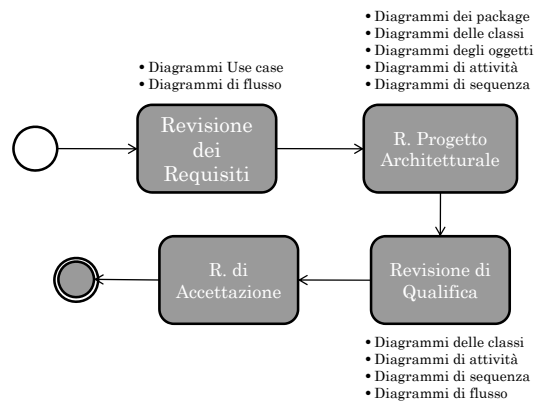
• Diagrammi dei package
• Diagrammi delle classi
• Diagrammi degli oggetti
• Diagrammi di attività
• Diagrammi di sequenza

• Diagrammi Use case
• Diagrammi di flusso

Revisione dei Requisiti

R. Progetto Architetturale

Revisione di Qualifica

R. di Accettazione

• Diagrammi delle classi
• Diagrammi di attività
• Diagrammi di sequenza
• Diagrammi di flusso